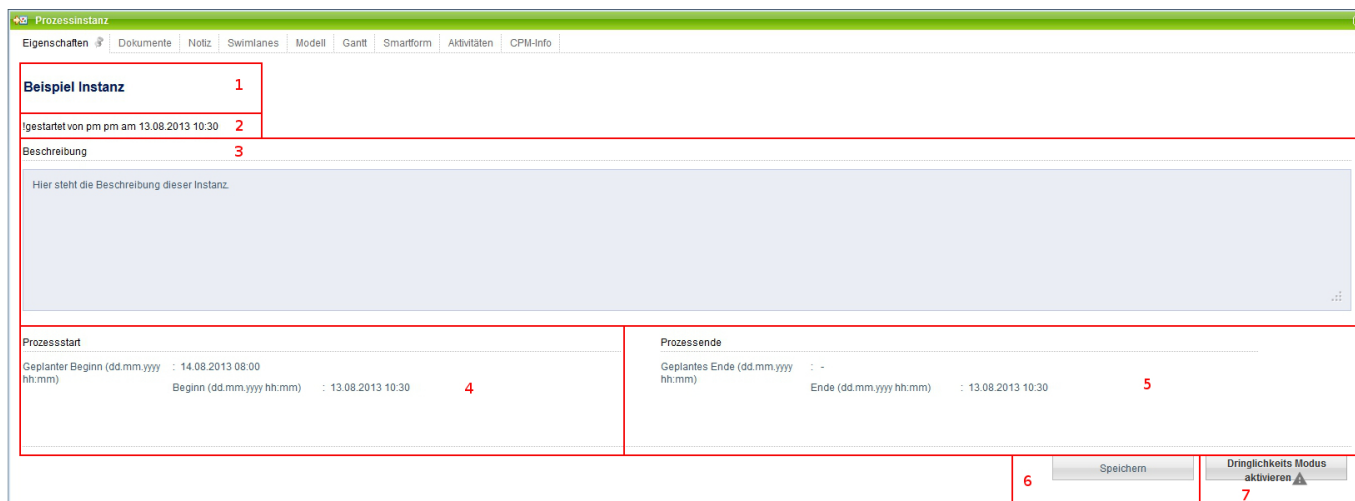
Prozessinstanz

Eigenschaften | Dokumente | Notiz | Swimlanes | Modell | Gantt | Smartform | Aktivitäten | CPM-Info

Beispiel Instanz 1

!gestartet von pm pm am 13.08.2013 10:30 2

Beschreibung 3

Hier steht die Beschreibung dieser Instanz.

Prozessstart

Geplanter Beginn (dd.mm.yyyy hh:mm) : 14.08.2013 08:00

Beginn (dd.mm.yyyy hh:mm) : 13.08.2013 10:30 4

Prozessende

Geplantes Ende (dd.mm.yyyy hh:mm) : -

Ende (dd.mm.yyyy hh:mm) : 13.08.2013 10:30 5

Speichern 6

Dringlichkeits Modus aktivieren 7